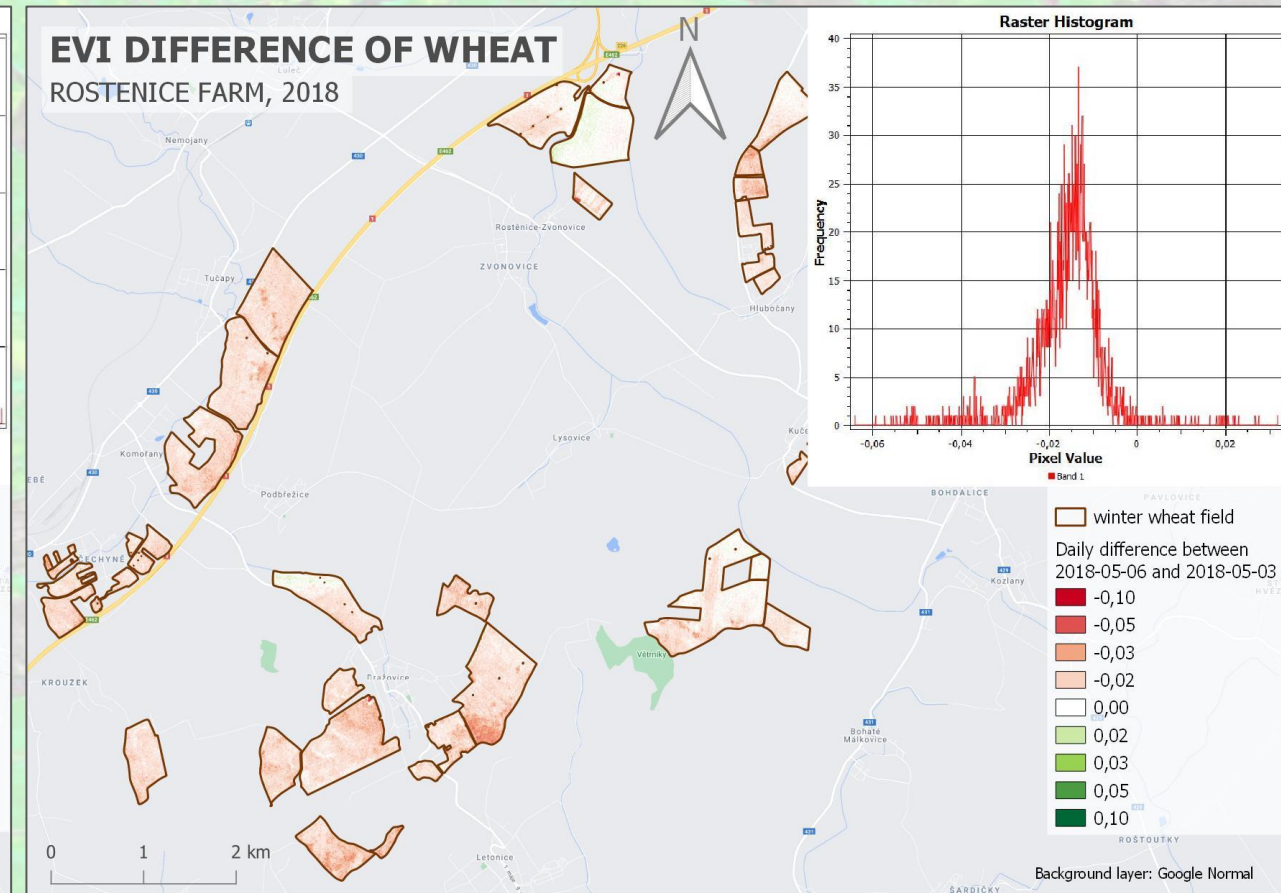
EVI DIFFERENCE OF WHEAT
ROSTENICE FARM, 2018

N

Raster Histogram

Frequency

40
35
30
25
20
15
10
5
0

-0,06 -0,04 -0,02 0 0,02

Pixel Value

Band 1

Luleč
Nemojany
Rostěnice-Zvonovice
ZVONOVICE
Tučapy
Hlubočany
Lysovice
Komořany
Podbřežice
BOHDALICE
PAVLOVICE
ČECHYNĚ
Kozlany
Větrníky
KROUZEK
Dražovice
Bohaté Málkovice
ROŠTOUTKY
Letonice
ŠARDIČKY

winter wheat field
Daily difference between 2018-05-06 and 2018-05-03
-0,10
-0,05
-0,03
-0,02
0,00
0,02
0,03
0,05
0,10

0 1 2 km

Background layer: Google Normal